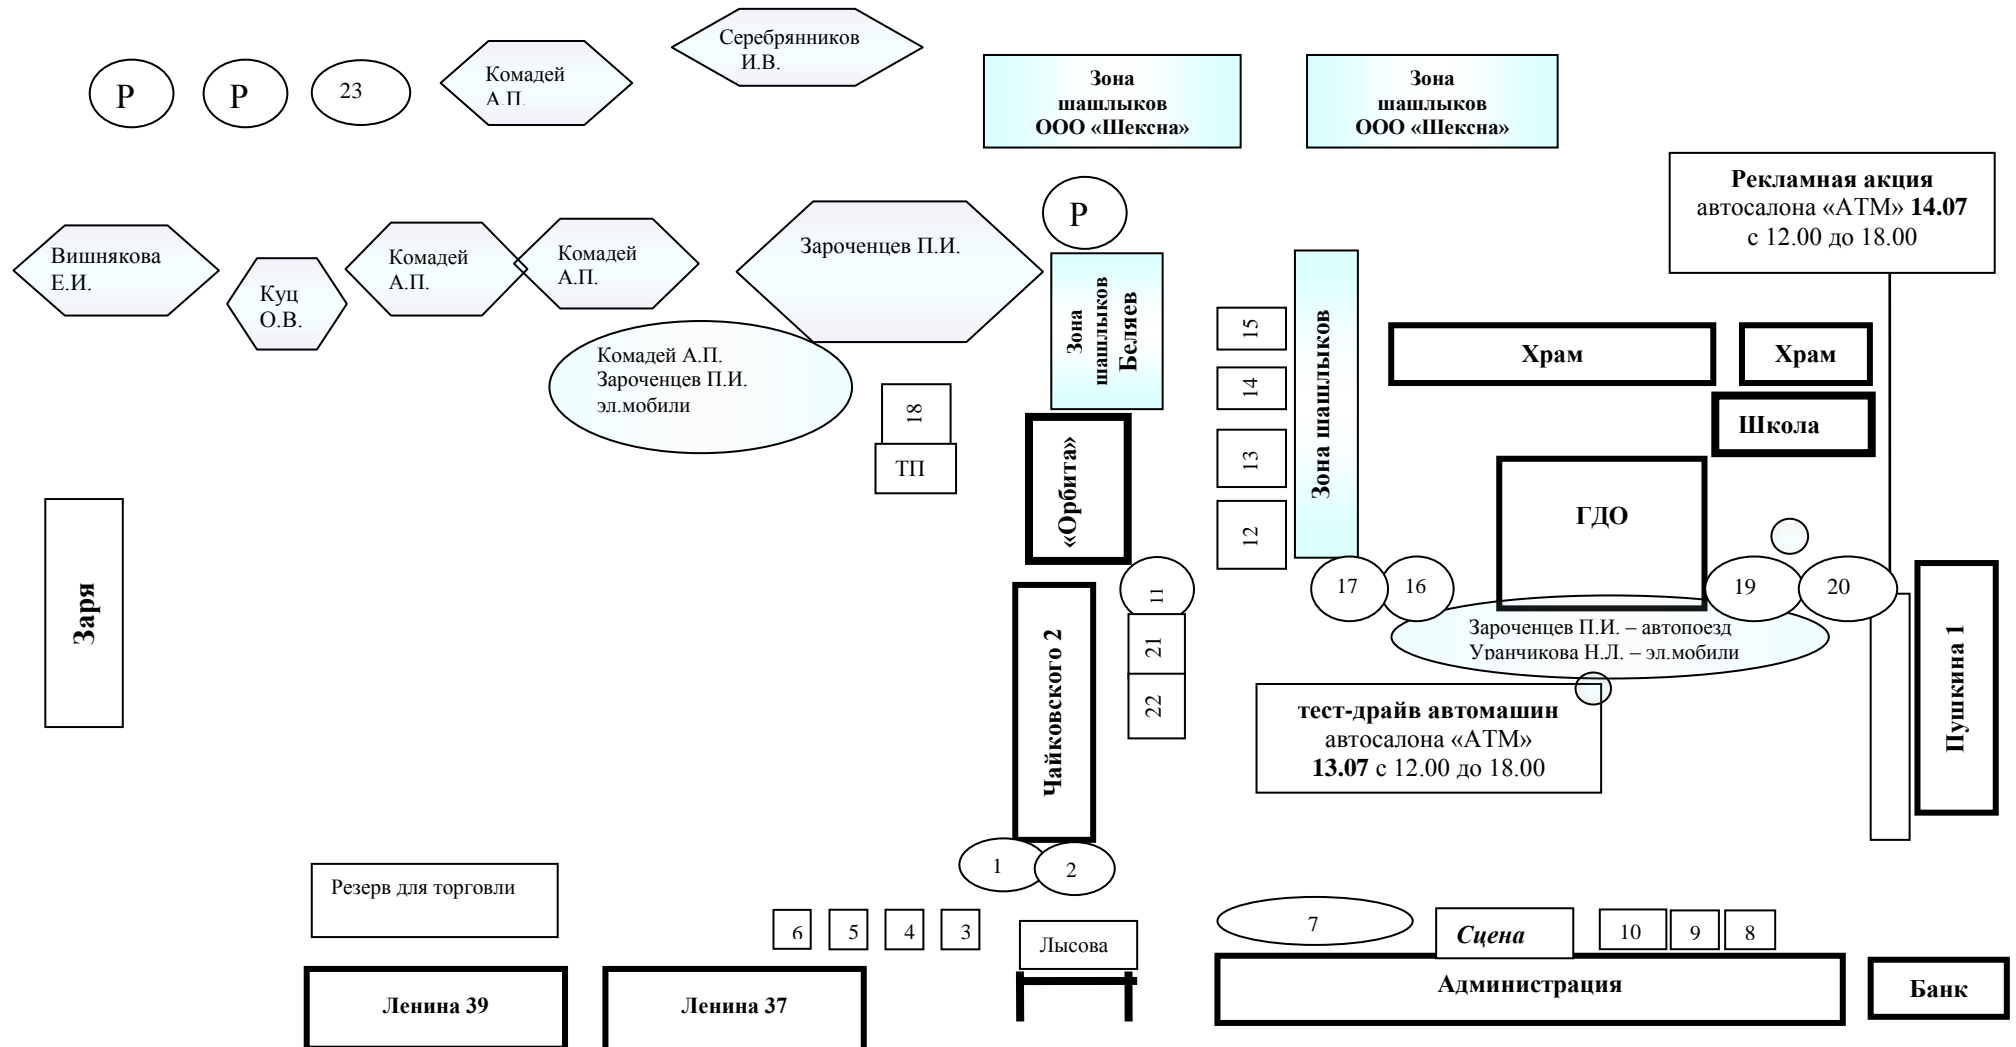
Р

Р

23

Комадей А.П.

Серебрянников И.В.

Зона шашлыков ООО «Шексна»

Зона шашлыков ООО «Шексна»

Рекламная акция автосалона «АТМ» 14.07 с 12.00 до 18.00

Р

Вишнякова Е.И.

Куц О.В.

Комадей А.П.

Комадей А.П.

Зароченцев П.И.

Зона шашлыков Беляев

15

14

13

12

Зона шашлыков

Храм

Храм

Комадей А.П. Зароченцев П.И. эл.мобили

18

ТП

«Орбита»

Школа

ГДО

Заря

11

17

16

19

20

Зароченцев П.И. – автопоезд Уранчикова Н.Л. – эл.мобили

21

22

Чайковского 2

тест-драйв автомашин автосалона «АТМ» 13.07 с 12.00 до 18.00

Пушкина 1

1

2

Резерв для торговли

6

5

4

3

Лысова

7

Сцена

10

9

8

Ленина 39

Ленина 37

Администрация

Банк